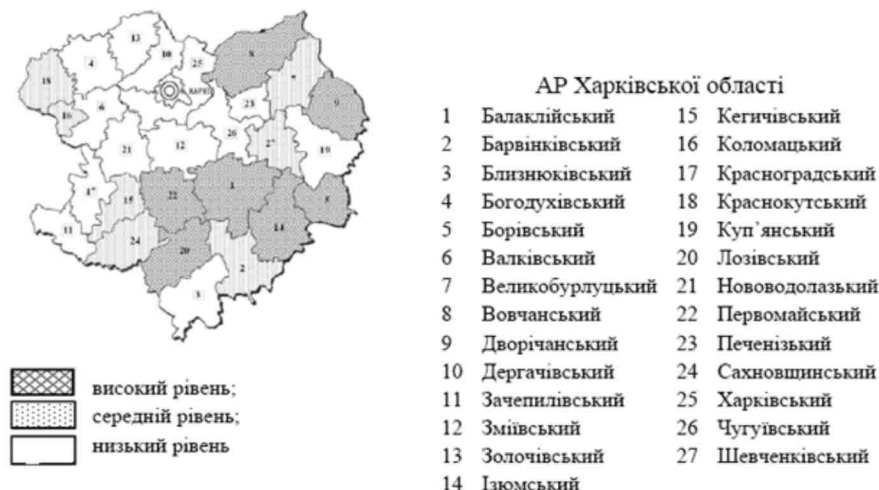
13
10
4
25
8
18
ХАРКІВ
7
16
6
23
9
21
12
26
27
19
22
1
17
15
5
11
24
14
20
2
3

АР Харківської області

| | | | |
|---|---|---|---|
| 1 | Балаклійський | 15 | Кегичівський |
| 2 | Барвінківський | 16 | Коломацький |
| 3 | Близнюківський | 17 | Красноградський |
| 4 | Богодухівський | 18 | Краснокутський |
| 5 | Борівський | 19 | Куп'янський |
| 6 | Валківський | 20 | Лозівський |
| 7 | Великобурлуцький | 21 | Нововодолазький |
| 8 | Вовчанський | 22 | Первомайський |
| 9 | Дворічанський | 23 | Печенізький |
| 10 | Дергачівський | 24 | Сахновщинський |
| 11 | Зачепилівський | 25 | Харківський |
| 12 | Зміївський | 26 | Чугуївський |
| 13 | Золочівський | 27 | Шевченківський |
| 14 | Ізюмський | | |

високий рівень;
середній рівень;
низький рівень